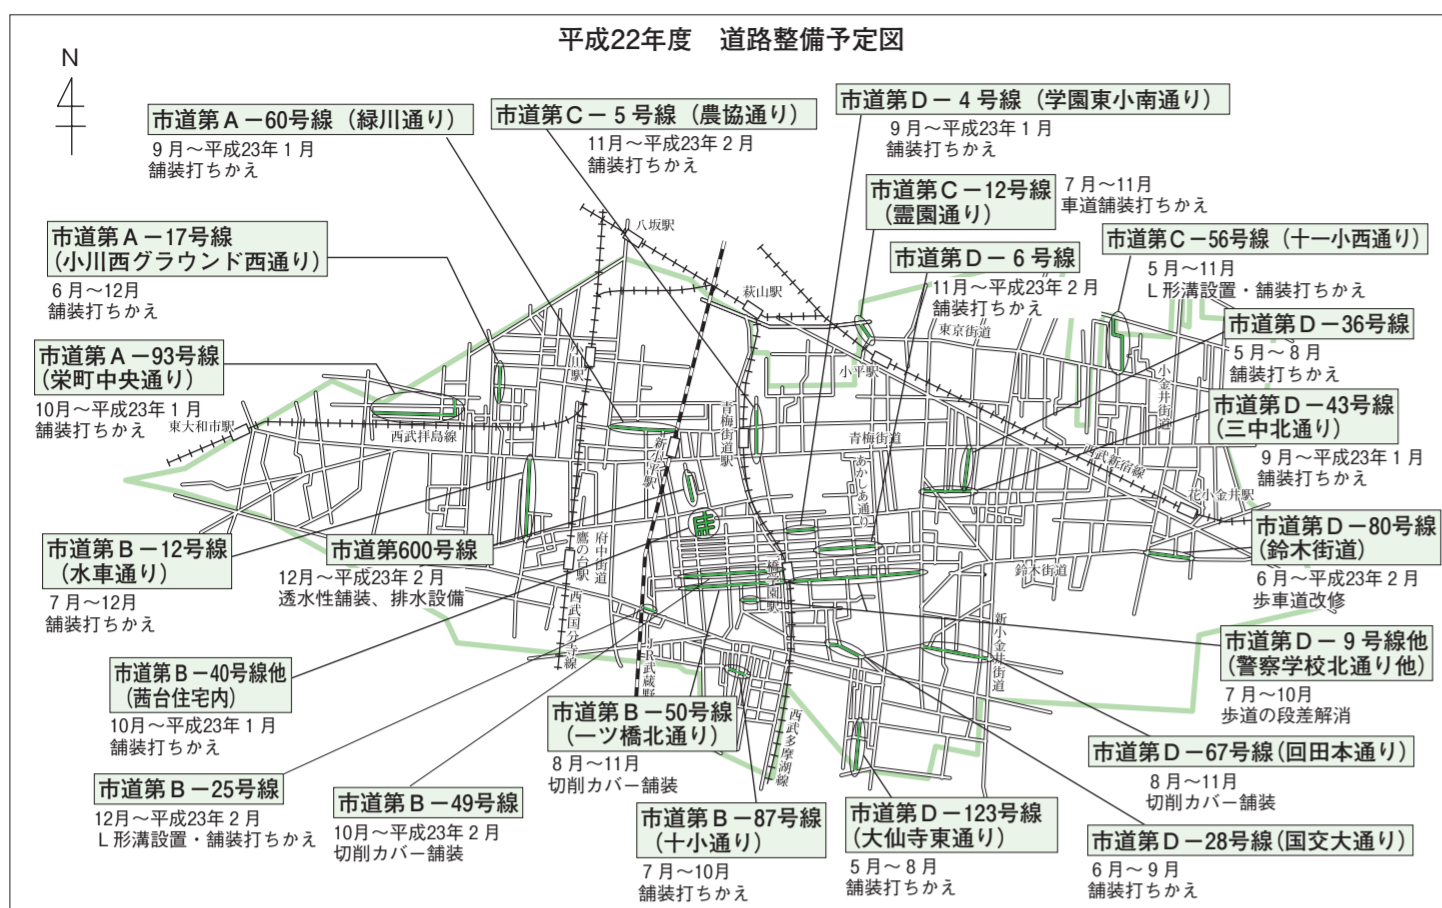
平成22年度　道路整備予定図

N

市道第A－60号線（緑川通り）
9月～平成23年1月
舗装打ちかえ

市道第C－5号線（農協通り）
11月～平成23年2月
舗装打ちかえ

市道第D－4号線（学園東小南通り）
9月～平成23年1月
舗装打ちかえ

市道第C－12号線（霊園通り）
7月～11月
車道舗装打ちかえ

市道第A－17号線（小川西グラウンド西通り）
6月～12月
舗装打ちかえ

市道第D－6号線
11月～平成23年2月
舗装打ちかえ

市道第C－56号線（十一小西通り）
5月～11月
L形溝設置・舗装打ちかえ

市道第A－93号線（栄町中央通り）
10月～平成23年1月
舗装打ちかえ

市道第D－36号線
5月～8月
舗装打ちかえ

市道第D－43号線（三中北通り）
9月～平成23年1月
舗装打ちかえ

市道第B－12号線（水車通り）
7月～12月
舗装打ちかえ

市道第600号線
12月～平成23年2月
透水性舗装、排水設備

市道第D－80号線（鈴木街道）
6月～平成23年2月
歩車道改修

市道第D－9号線他（警察学校北通り他）
7月～10月
歩道の段差解消

市道第B－40号線他（西台住宅内）
10月～平成23年1月
舗装打ちかえ

市道第B－50号線（一ツ橋北通り）
8月～11月
切削カバー舗装

市道第D－67号線（回田本通り）
8月～11月
切削カバー舗装

市道第B－25号線
12月～平成23年2月
L形溝設置・舗装打ちかえ

市道第B－49号線
10月～平成23年2月
切削カバー舗装

市道第B－87号線（十小通り）
7月～10月
舗装打ちかえ

市道第D－123号線（大仙寺東通り）
5月～8月
舗装打ちかえ

市道第D－28号線（国交大通り）
6月～9月
舗装打ちかえ

八坂駅　萩山駅　小平駅　東京街道　小川駅　東大和市駅　西武拝島線　青梅街道駅　青梅街道　新小平駅　あかしあ通り　小金井街道　西武新宿線　花小金井駅　鷹の台駅　府中街道　西武国分寺線　JR武蔵野線　一橋学園駅　鈴木街道　新小金井街道　西武多摩湖線